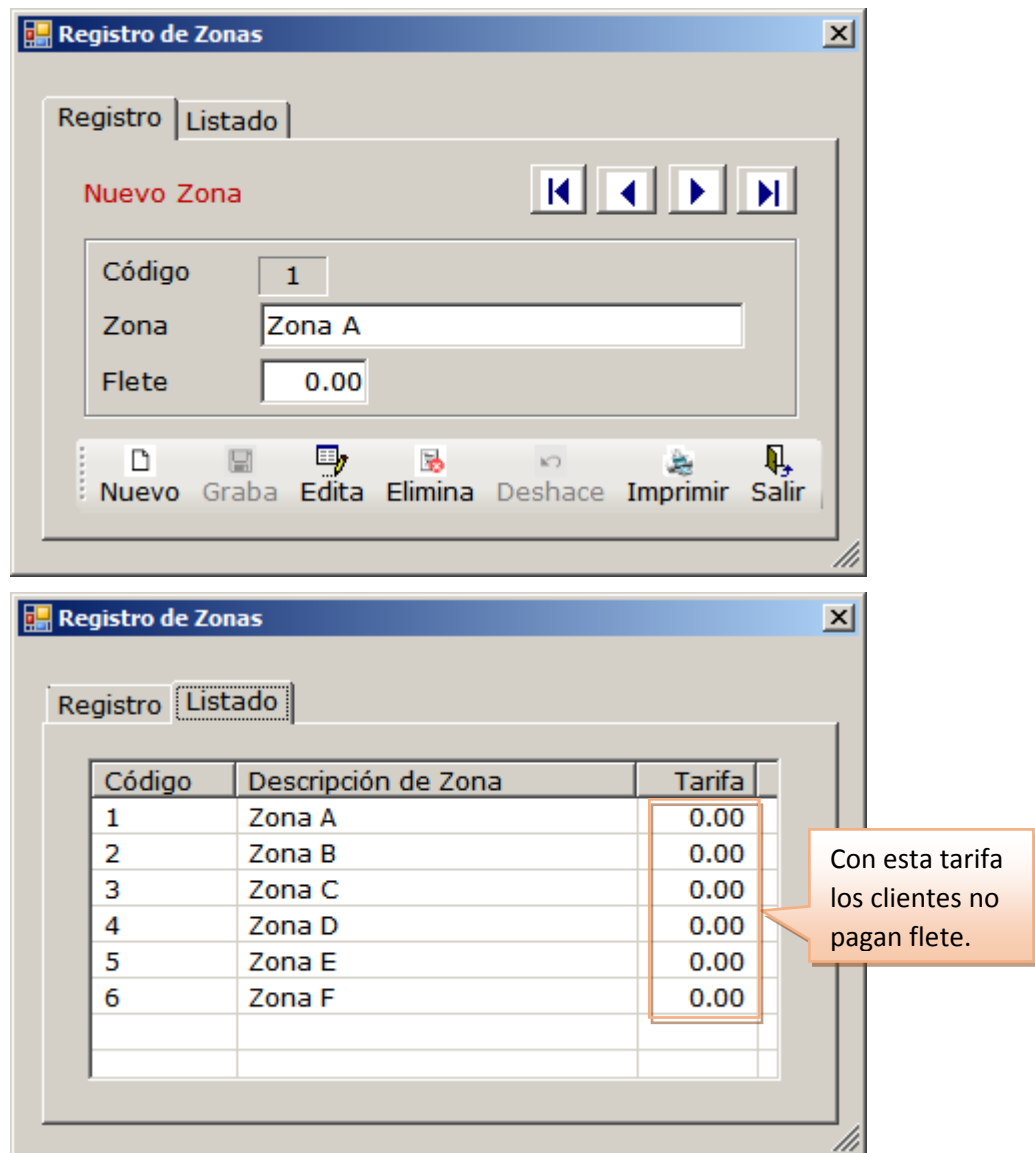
Registro de Zonas

Registro | Listado

Nuevo Zona

Código 1
Zona Zona A
Flete 0.00

Nuevo Graba Edita Elimina Deshace Imprimir Salir

Registro de Zonas

Registro | Listado

| Código | Descripción de Zona | Tarifa |
|---|---|---|
| 1 | Zona A | 0.00 |
| 2 | Zona B | 0.00 |
| 3 | Zona C | 0.00 |
| 4 | Zona D | 0.00 |
| 5 | Zona E | 0.00 |
| 6 | Zona F | 0.00 |

Con esta tarifa los clientes no pagan flete.